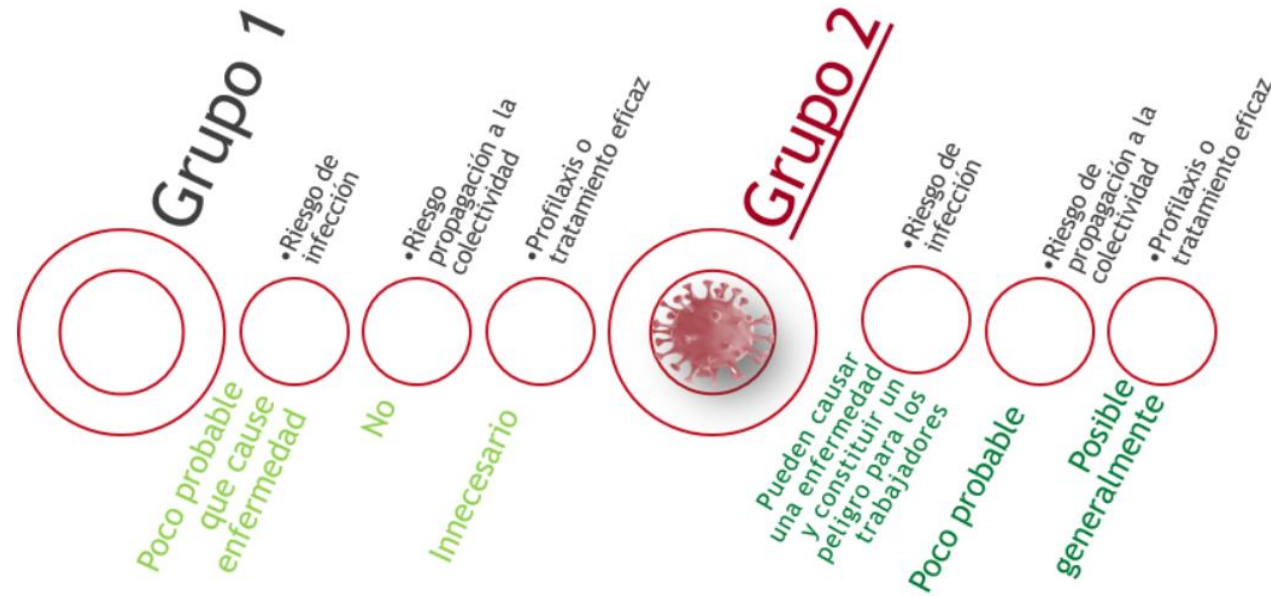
Grupo 1

•Riesgo de infección

•Riesgo propagación a la colectividad

•Profilaxis o tratamiento eficaz

Poco probable que cause enfermedad

No

Innecesario

Grupo 2

•Riesgo de infección

•Riesgo de propagación a la colectividad

•Profilaxis o tratamiento eficaz

Pueden causar una enfermedad y constituir un peligro para los trabajadores

Poco probable

Posible generalmente